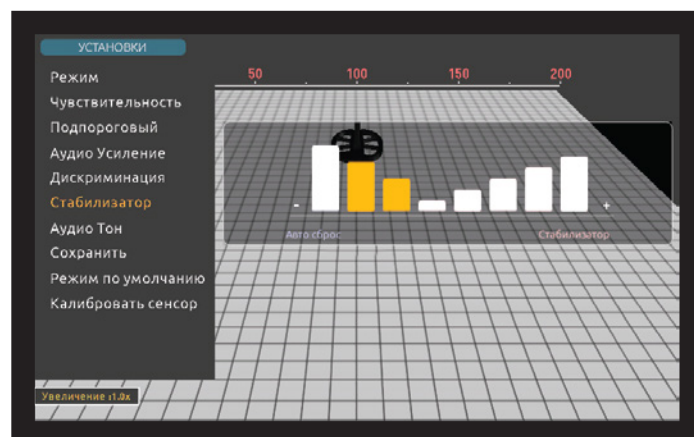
УСТАНОВКИ

Режим
Чувствительность
Подпороговый
Аудио Усиление
Дискриминация
Стабилизатор
Аудио Тон
Сохранить
Режим по умолчанию
Калибровать сенсор

50 100 150 200

-
+

Авто сброс

Стабилизатор

Увеличение x1.0x